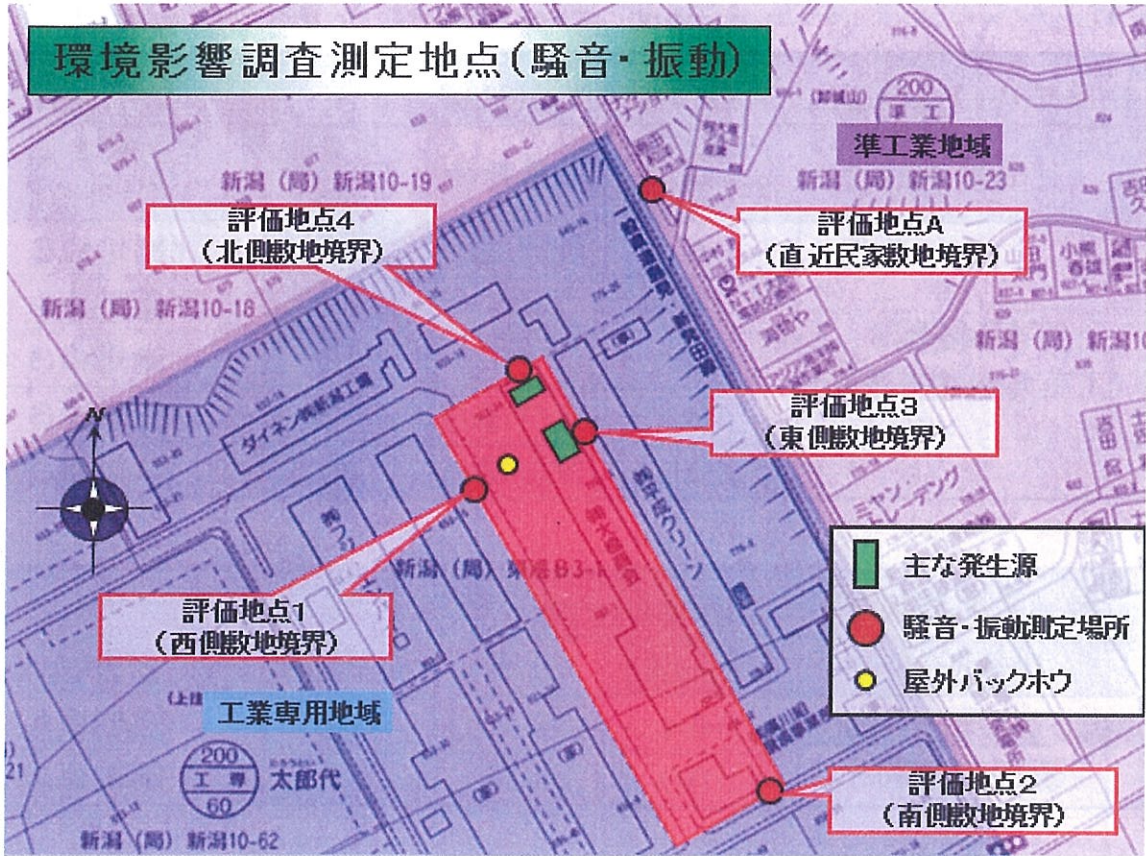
環境影響調査測定地点(騒音・振動)

200
準工

準工業地域

新潟(局)新潟10-19

新潟(局)新潟10-23

評価地点4
(北側敷地境界)

評価地点A
(直近民家敷地境界)

新潟(局)新潟10-18

新潟(局)新潟1

評価地点3
(東側敷地境界)

ダイネン新潟工場

N

新潟(局)東港83-1

主な発生源

騒音・振動測定場所

屋外バックホウ

評価地点1
(西側敷地境界)

工業専用地域

200
工専
60
太郎代

評価地点2
(南側敷地境界)

新潟(局)新潟10-62